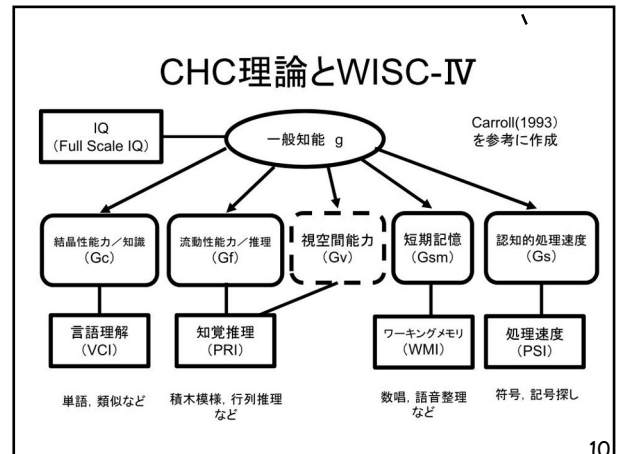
CHC理論とWISC-Ⅳ

IQ
(Full Scale IQ)

一般知能 g

Carroll(1993)
を参考に作成

結晶性能力／知識
(Gc)

流動性能力／推理
(Gf)

視空間能力
(Gv)

短期記憶
(Gsm)

認知的処理速度
(Gs)

言語理解
(VCI)

知覚推理
(PRI)

ワーキングメモリ
(WMI)

処理速度
(PSI)

単語，類似など

積木模様，行列推理
など

数唱，語音整理
など

符号，記号探し

10